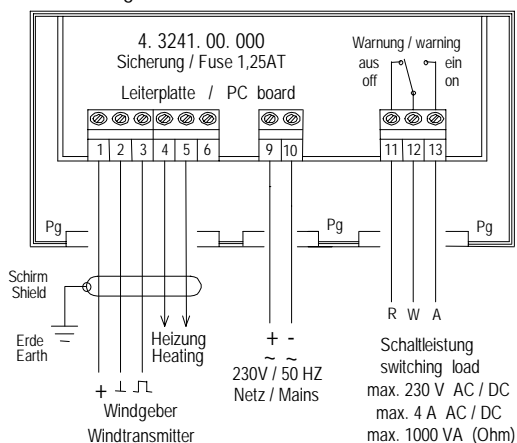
4. 3241. 00. 000
Sicherung / Fuse 1,25AT

Warnung / warning
aus off
ein on

Leiterplatte / PC board

1 2 3 4 5 6 9 10 11 12 13

Pg Pg Pg

Schirm Shield

Erde Earth

Heizung Heating

R W A

+ ⊥ ⊓
Windgeber
Windtransmitter

+ -
~ ~
230V / 50 HZ
Netz / Mains

Schaltleistung
switching load
max. 230 V AC / DC
max. 4 A AC / DC
max. 1000 VA (Ohm)